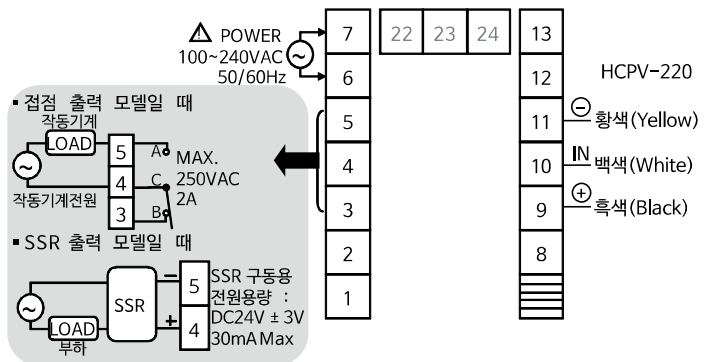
POWER
100~240VAC
50/60Hz

7
6
5
4
3
2
1

22 23 24

13
12
11
10
9
8

HCPV-220
$\ominus$ 황색(Yellow)
IN 백색(White)
$\oplus$ 흑색(Black)

▪접점 출력 모델일 때
작동기계
LOAD
5
4
3
A
C
B
MAX.
250VAC
2A
작동기계전원

▪SSR 출력 모델일 때
SSR
−
+
5
4
LOAD
부하
SSR 구동용
전원용량 :
DC24V ± 3V
30mA Max